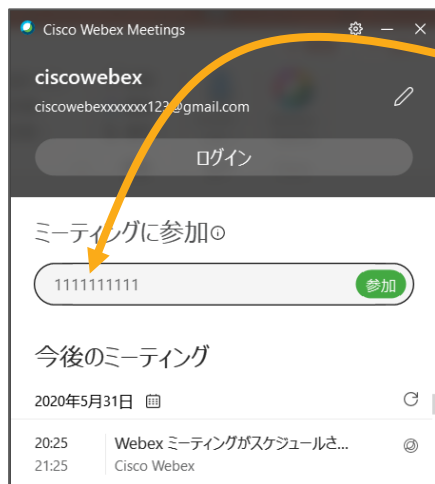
Cisco Webex Meetings

ciscowebex

ciscowebexxxxxxx123@gmail.com

ログイン

ミーティングに参加

1111111111

参加

今後のミーティング

2020年5月31日

20:25
21:25

Webex ミーティングがスケジュールさ...
Cisco Webex